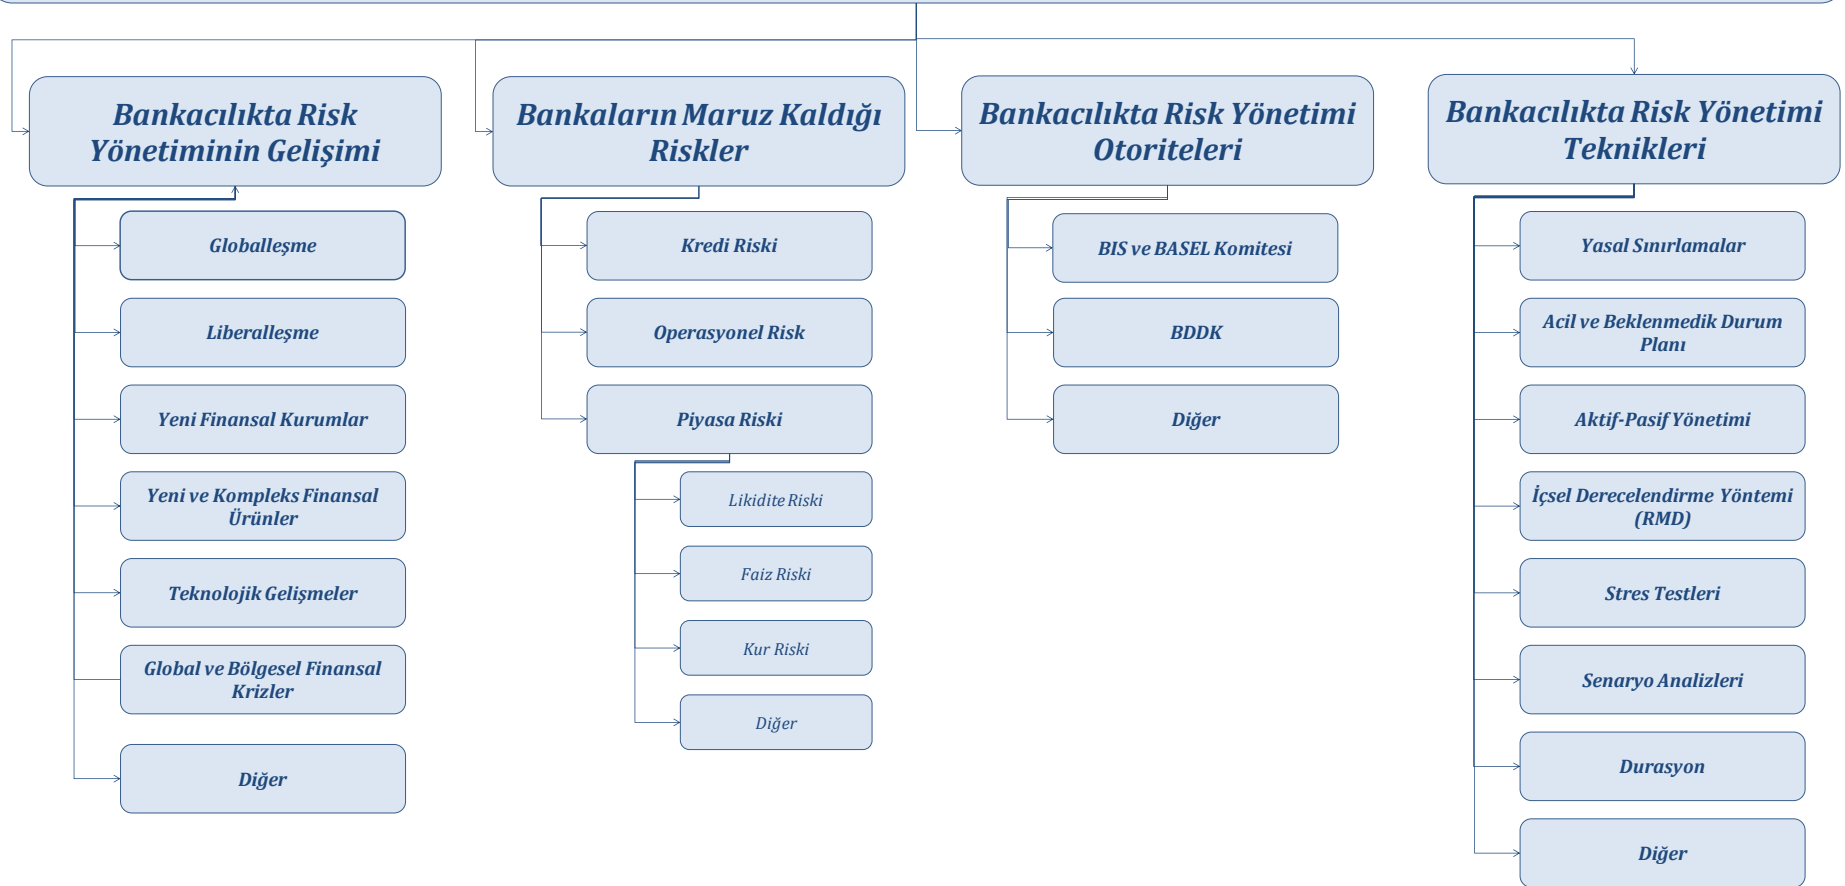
Bankacılıkta Risk Yönetiminin Gelişimi

Globalleşme

Liberalleşme

Yeni Finansal Kurumlar

Yeni ve Kompleks Finansal Ürünler

Teknolojik Gelişmeler

Global ve Bölgesel Finansal Krizler

Diğer

Bankaların Maruz Kaldığı Riskler

Kredi Riski

Operasyonel Risk

Piyasa Riski

Likidite Riski

Faiz Riski

Kur Riski

Diğer

Bankacılıkta Risk Yönetimi Otoriteleri

BIS ve BASEL Komitesi

BDDK

Diğer

Bankacılıkta Risk Yönetimi Teknikleri

Yasal Sınırlamalar

Acil ve Beklenmedik Durum Planı

Aktif-Pasif Yönetimi

İçsel Derecelendirme Yöntemi (RMD)

Stres Testleri

Senaryo Analizleri

Durasyon

Diğer